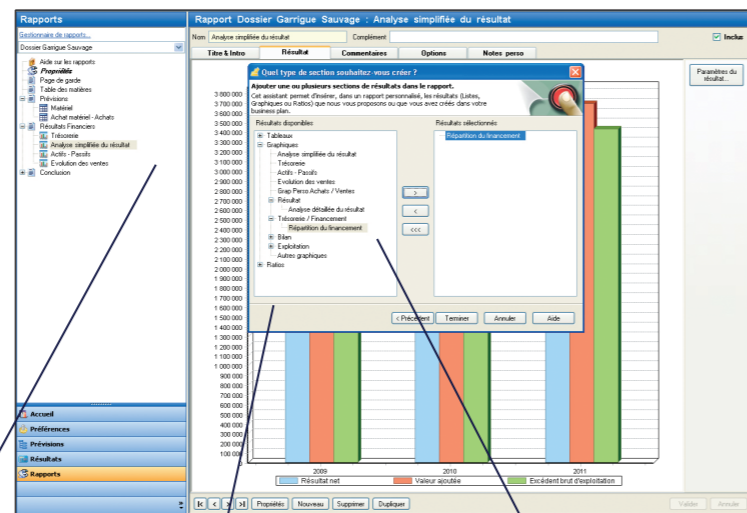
Rapports

Gestionnaire de rapports...

Dossier Garrigue Sauvage

Aide sur les rapports
Propriétés
Page de garde
Table des matières
Prévisions
Matériel
Achat matériel - Achats
Résultats Financiers
Trésorerie
Analyse simplifiée du résultat
Actifs - Passifs
Evolution des ventes
Conclusion

Accueil
Préférences
Prévisions
Résultats
Rapports

Rapport Dossier Garrigue Sauvage : Analyse simplifiée du résultat

Nom Analyse simplifiée du résultat Complément

Inclus

Titre & Intro | Résultat | Commentaires | Options | Notes perso

Paramètres du résultat...

Quel type de section souhaitez-vous créer ?

Ajouter une ou plusieurs sections de résultats dans le rapport.
Cet assistant permet d'insérer, dans un rapport personnalisé, les résultats (Listes, Graphiques ou Ratios) que nous vous proposons ou que vous avez créés dans votre business plan.

Résultats disponibles
Tableaux
Graphiques
Analyse simplifiée du résultat
Trésorerie
Actifs - Passifs
Evolution des ventes
Grap Perso Achats / Ventes
Résultat
Analyse détaillée du résultat
Trésorerie / Financement
Répartition du financement
Bilan
Exploitation
Autres graphiques
Ratios

Résultats sélectionnés
Répartition du financement

>
<
<<<

< Précédent | Terminer | Annuler | Aide

3 800 000
3 700 000
3 600 000
3 500 000
3 400 000
3 300 000
3 200 000
3 100 000
3 000 000
2 900 000
2 800 000
2 700 000
2 600 000
2 500 000
2 400 000
2 300 000
2 200 000
2 100 000
2 000 000
1 900 000
1 800 000
1 700 000
1 600 000
1 500 000
1 400 000
1 300 000
1 200 000
1 100 000
1 000 000
900 000
800 000
700 000
600 000
500 000
400 000
300 000
200 000
100 000
0

2009 2010 2011

Résultat net | Valeur ajoutée | Excédent brut d'exploitation

Propriétés | Nouveau | Supprimer | Dupliquer

Valider | Annuler